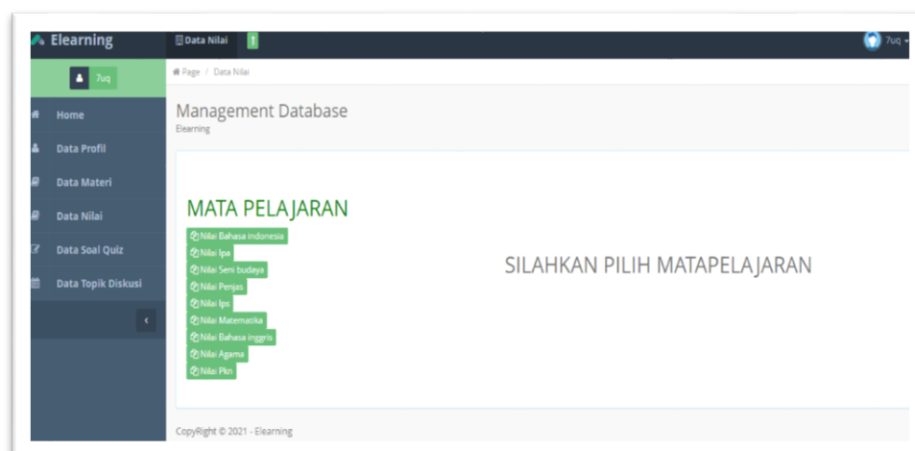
Elearning

Data Nilai

7uq

7uq

Home

Data Profil

Data Materi

Data Nilai

Data Soal Quiz

Data Topik Diskusi

‹

Page / Data Nilai

Management Database

Elearning

MATA PELAJARAN

Nilai Bahasa indonesia

Nilai Ipa

Nilai Seni budaya

Nilai Penjas

Nilai Ips

Nilai Matematika

Nilai Bahasa inggris

Nilai Agama

Nilai Pkn

SILAHKAN PILIH MATAPELAJARAN

CopyRight © 2021 - Elearning